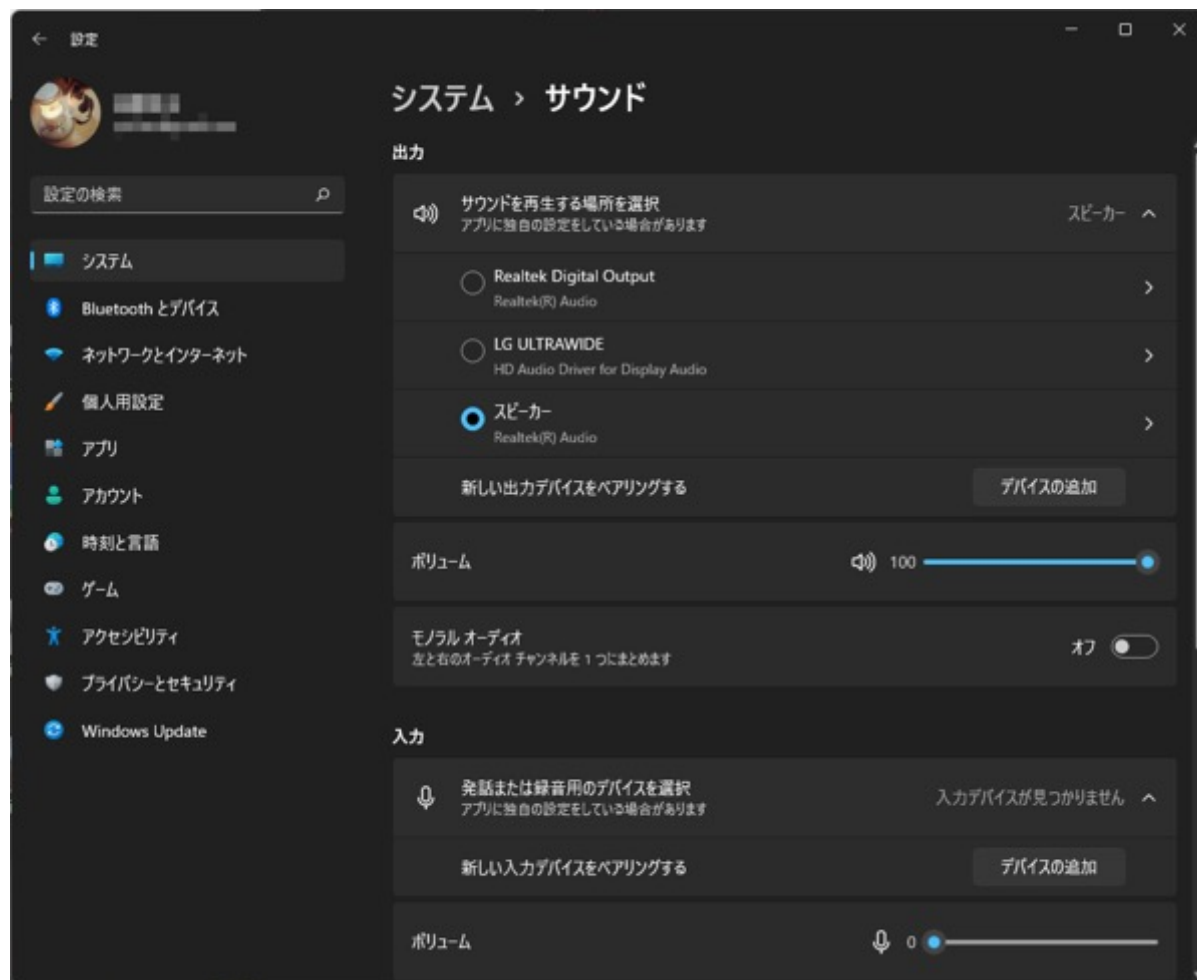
設定

設定の検索

システム
Bluetooth とデバイス
ネットワークとインターネット
個人用設定
アプリ
アカウント
時刻と言語
ゲーム
アクセシビリティ
プライバシーとセキュリティ
Windows Update

システム › サウンド

出力

サウンドを再生する場所を選択
アプリに独自の設定をしている場合があります
スピーカー

Realtek Digital Output
Realtek(R) Audio

LG ULTRAWIDE
HD Audio Driver for Display Audio

スピーカー
Realtek(R) Audio

新しい出力デバイスをペアリングする
デバイスの追加

ボリューム
100

モノラル オーディオ
左と右のオーディオ チャンネルを 1 つにまとめます
オフ

入力

発話または録音用のデバイスを選択
アプリに独自の設定をしている場合があります
入力デバイスが見つかりません

新しい入力デバイスをペアリングする
デバイスの追加

ボリューム
0